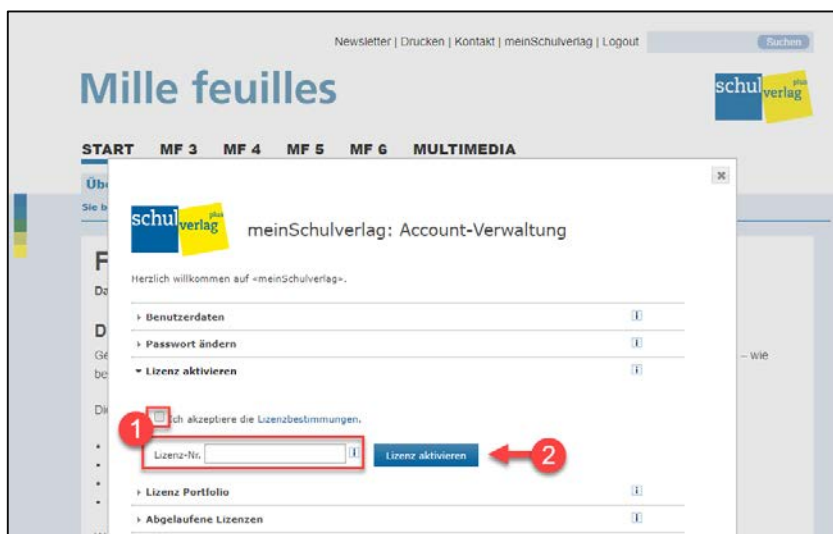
Newsletter | Drucken | Kontakt | meinSchulverlag | Logout

Suchen

Mille feuilles

schulverlag plus

START MF 3 MF 4 MF 5 MF 6 MULTIMEDIA

Üb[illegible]

Sie b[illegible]

F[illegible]

Da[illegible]

D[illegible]

Ge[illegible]

be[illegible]

Di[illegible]

– wie

×

schulverlag plus

meinSchulverlag: Account-Verwaltung

Herzlich willkommen auf «meinSchulverlag».

› Benutzerdaten

› Passwort ändern

▾ Lizenz aktivieren

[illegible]ch akzeptiere die Lizenzbestimmungen.

1

Lizenz-Nr.

Lizenz aktivieren

2

› Lizenz Portfolio

› Abgelaufene Lizenzen